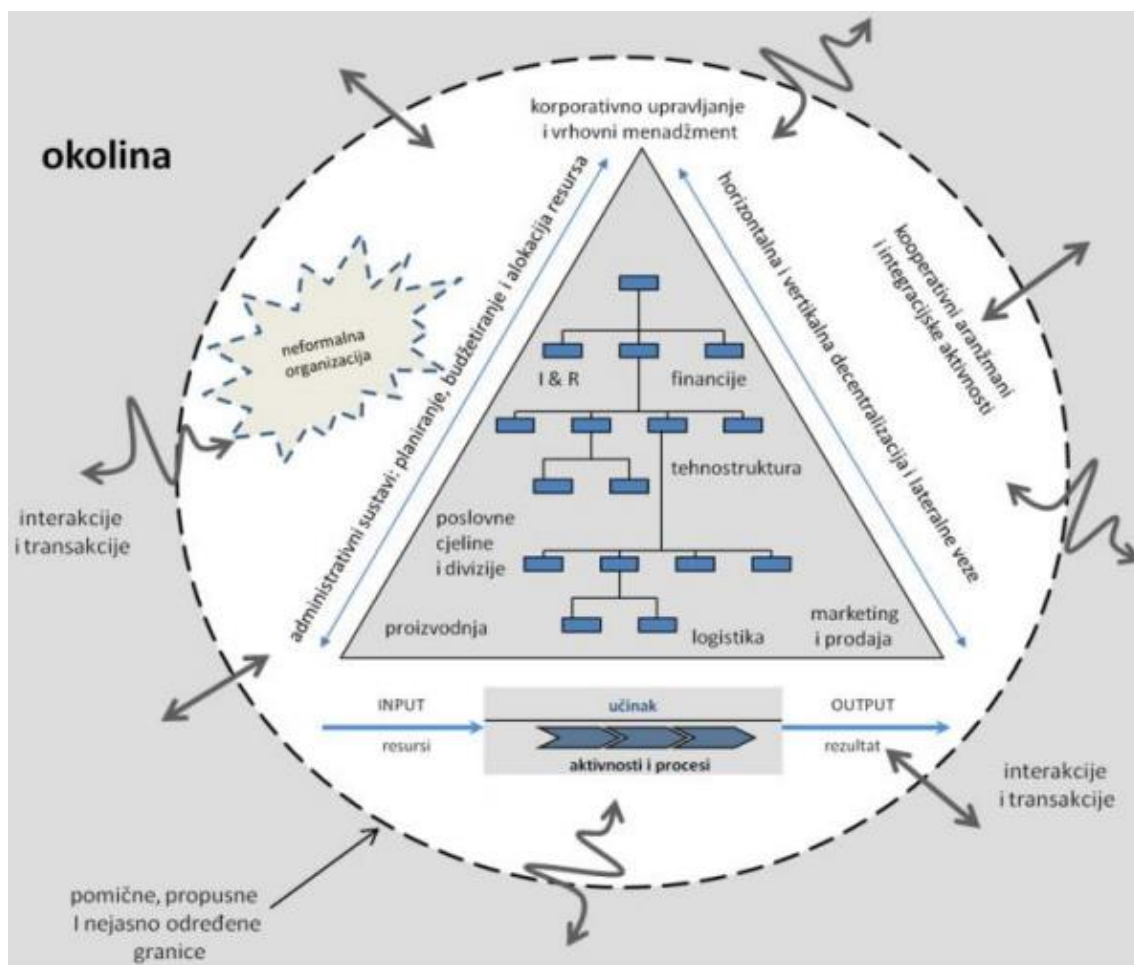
okolina

korporativno upravljanje i vrhovni menadžment

administrativni sustavi: planiranje, budžetiranje i alokacija resursa

horizontalna i vertikalna decentralizacija i lateralne veze

kooperativni aranžmani i integracijske aktivnosti

neformalna organizacija

I & R

financije

tehnostruktura

poslovne cjeline i divizije

proizvodnja

logistika

marketing i prodaja

interakcije i transakcije

INPUT

resursi

učinak

aktivnosti i procesi

OUTPUT

rezultat

interakcije i transakcije

pomične, propusne I nejasno određene granice